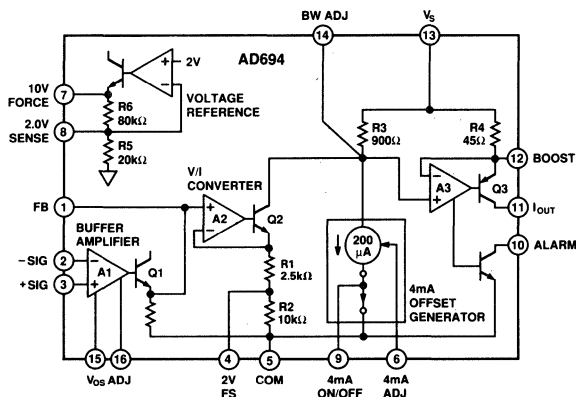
BW ADJ
$V_S$
14
13
AD694
10V FORCE
7
2.0V SENSE
8
2V
R6 80kΩ
VOLTAGE REFERENCE
R5 20kΩ
R3 900Ω
R4 45Ω
12
BOOST
V/I CONVERTER
FB
1
A2
Q2
A3
Q3
11
$I_{OUT}$
BUFFER AMPLIFIER
200 μA
10
ALARM
−SIG
2
+SIG
3
A1
Q1
R1 2.5kΩ
R2 10kΩ
4mA OFFSET GENERATOR
15
16
4
5
9
6
$V_{OS}$ ADJ
2V FS
COM
4mA ON/OFF
4mA ADJ